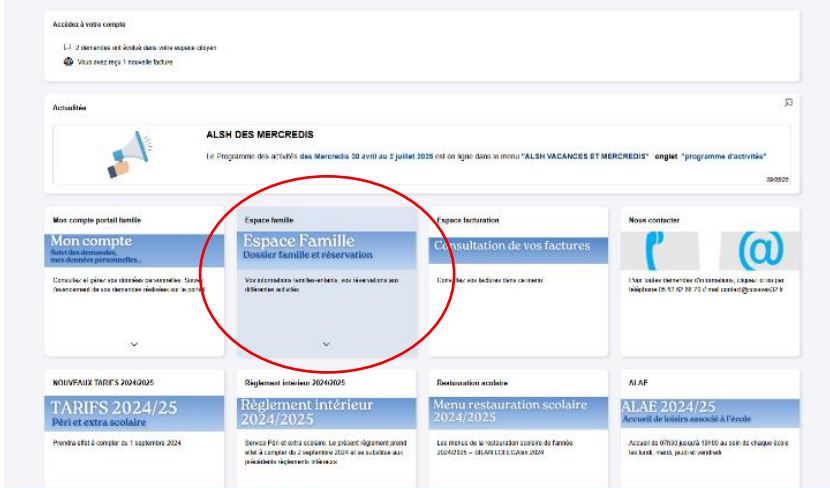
Accédez à votre compte

2 demandes ont évolué dans votre espace citoyen

Vous avez reçu 1 nouvelle facture

Actualités

ALSH DES MERCREDIS

Le Programme des activités des Mercredis 30 avril au 2 juillet 2025 est en ligne dans le menu "ALSH VACANCES ET MERCREDIS" onglet "programme d'activités"

30/05/25

Mon compte portail famille

Mon compte
Suivi des demandes, mes données personnelles...

Consultez et gérez vos données personnelles. Suivez l'avancement de vos demandes réalisées sur le portail

Espace famille

Espace Famille
Dossier famille et réservation

Vos informations familles-enfants, vos réservations aux différentes activités

Espace facturation

Consultation de vos factures

Consultez vos factures dans ce menu

Nous contacter

Pour toutes demandes d'informations, cliquez ici ou par téléphone 05 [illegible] / mail contact@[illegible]

NOUVEAUX TARIFS 2024/2025

TARIFS 2024/25
Péri et extra scolaire

Prendra effet à compter du 1 septembre 2024

Règlement intérieur 2024/2025

Règlement intérieur 2024/2025

Service Péri et extra scolaire. Le présent règlement prend effet à compter du 2 septembre 2024 et se substitue aux précédents règlements intérieurs

Restauration scolaire

Menu restauration scolaire 2024/2025

Les menus de la restauration scolaire de l'année 2024/2025 – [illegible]

ALAE

ALAE 2024/25
Accueil de loisirs associé à l'école

Accueil de 07h30 jusqu'à 18h00 au sein de chaque école les lundi, mardi, jeudi et vendredi